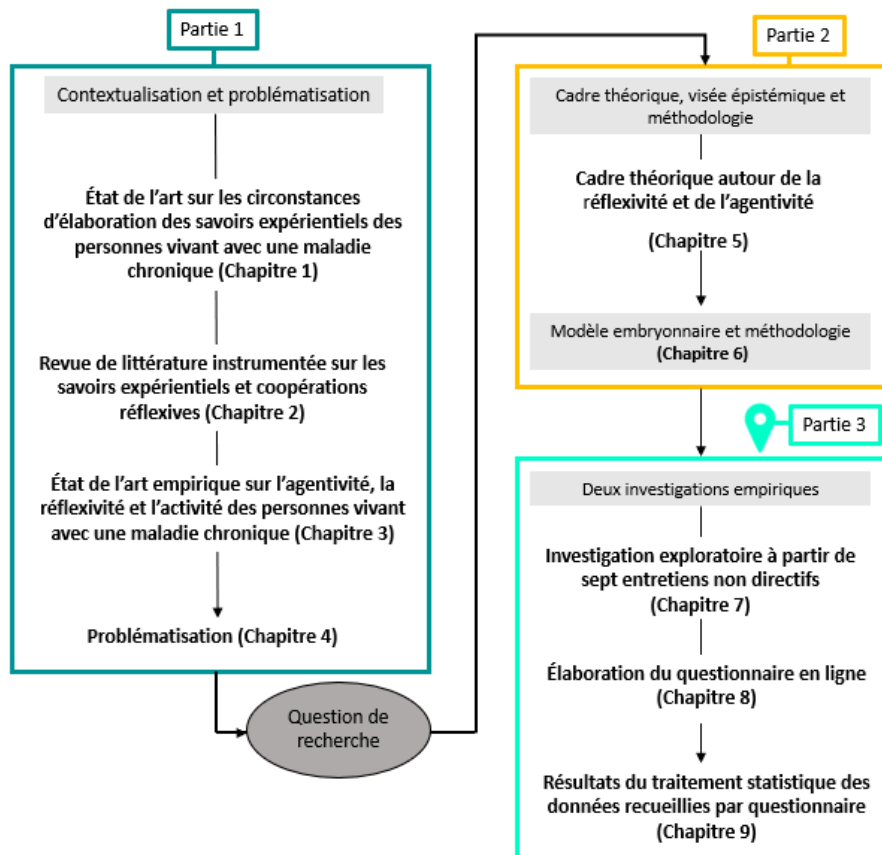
Partie 1

Contextualisation et problématisation

État de l'art sur les circonstances d'élaboration des savoirs expérientiels des personnes vivant avec une maladie chronique (Chapitre 1)

Revue de littérature instrumentée sur les savoirs expérientiels et coopérations réflexives (Chapitre 2)

État de l'art empirique sur l'agentivité, la réflexivité et l'activité des personnes vivant avec une maladie chronique (Chapitre 3)

Problématisation (Chapitre 4)

Question de recherche

Partie 2

Cadre théorique, visée épistémique et méthodologie

Cadre théorique autour de la réflexivité et de l'agentivité

(Chapitre 5)

Modèle embryonnaire et méthodologie (Chapitre 6)

Partie 3

Deux investigations empiriques

Investigation exploratoire à partir de sept entretiens non directifs (Chapitre 7)

Élaboration du questionnaire en ligne (Chapitre 8)

Résultats du traitement statistique des données recueillies par questionnaire (Chapitre 9)